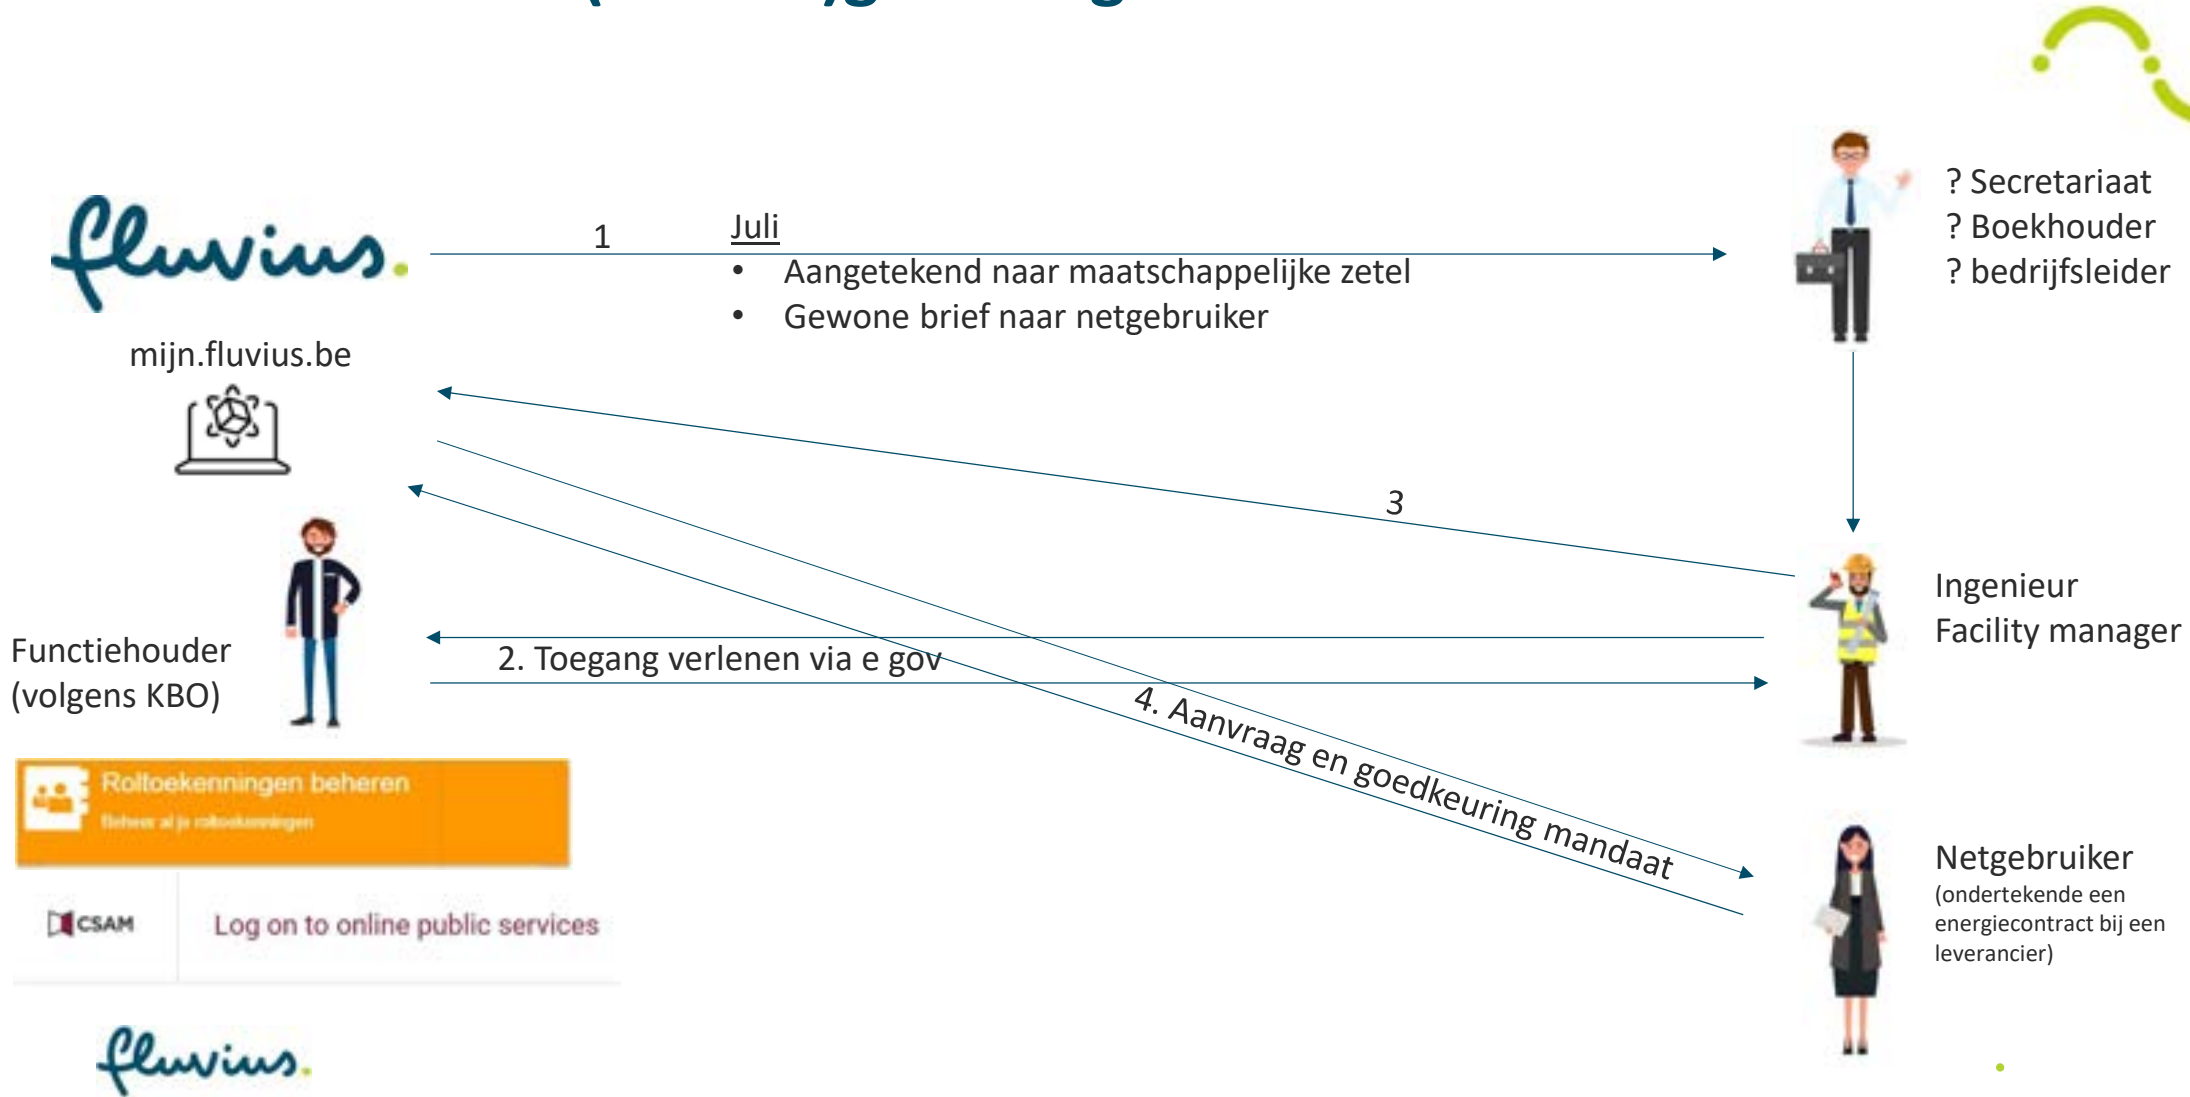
fluvius.

mijn.fluvius.be

1

Juli
• Aangetekend naar maatschappelijke zetel
• Gewone brief naar netgebruiker

? Secretariaat
? Boekhouder
? bedrijfsleider

3

Ingenieur
Facility manager

Functiehouder
(volgens KBO)

2. Toegang verlenen via e gov

4. Aanvraag en goedkeuring mandaat

Netgebruiker
(ondertekende een energiecontract bij een leverancier)

Roltoekenningen beheren
Beheer al je roltoekenningen

CSAM

Log on to online public services

fluvius.